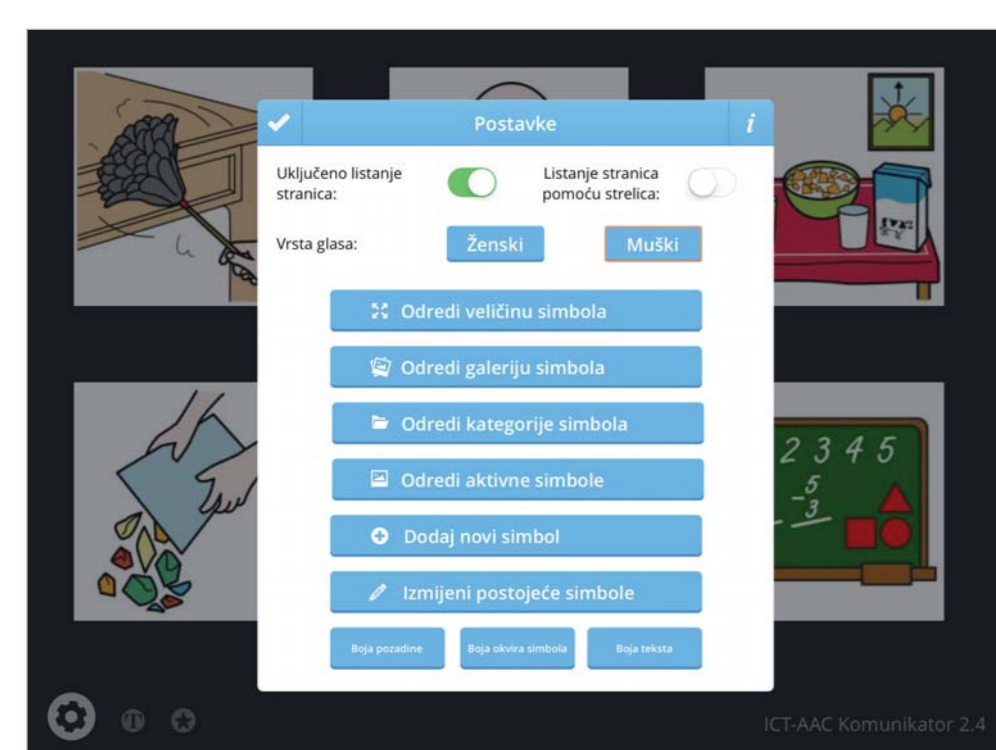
Postavke

i

Uključeno listanje stranica:

Listanje stranica pomoću strelica:

Vrsta glasa:

Ženski

Muški

Odredi veličinu simbola

Odredi galeriju simbola

Odredi kategorije simbola

Odredi aktivne simbole

Dodaj novi simbol

Izmijeni postojeće simbole

Boja pozadine

Boja okvira simbola

Boja teksta

2 3 4 5

5

3

ICT-AAC Komunikator 2.4